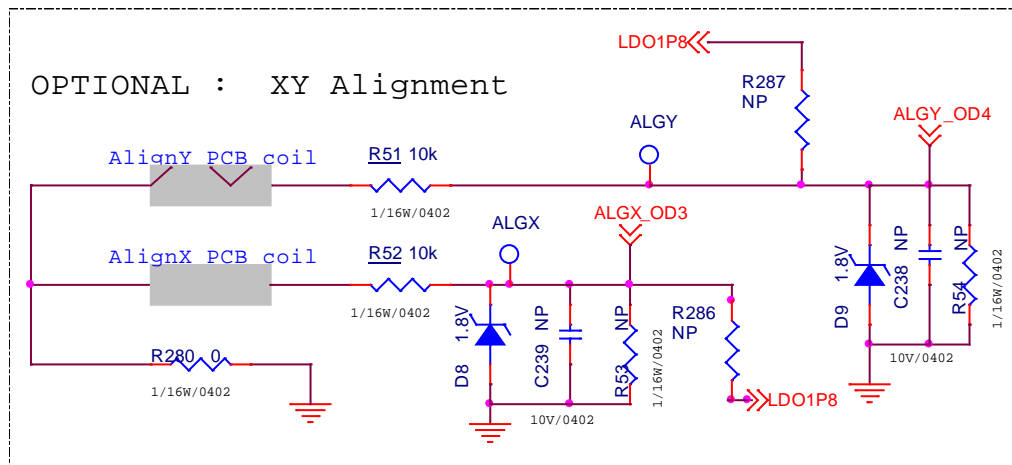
OPTIONAL : XY Alignment

LDO1P8

R287
NP

ALGY

ALGY_OD4

AlignY PCB coil

R51 10k

1/16W/0402

ALGX

ALGX_OD3

AlignX PCB coil

R52 10k

1/16W/0402

1.8V

D8

C239 NP

R53 NP

1/16W/0402

R286
NP

10V/0402

LDO1P8

1.8V

D9

C238 NP

R54 NP

1/16W/0402

10V/0402

R280 0

1/16W/0402